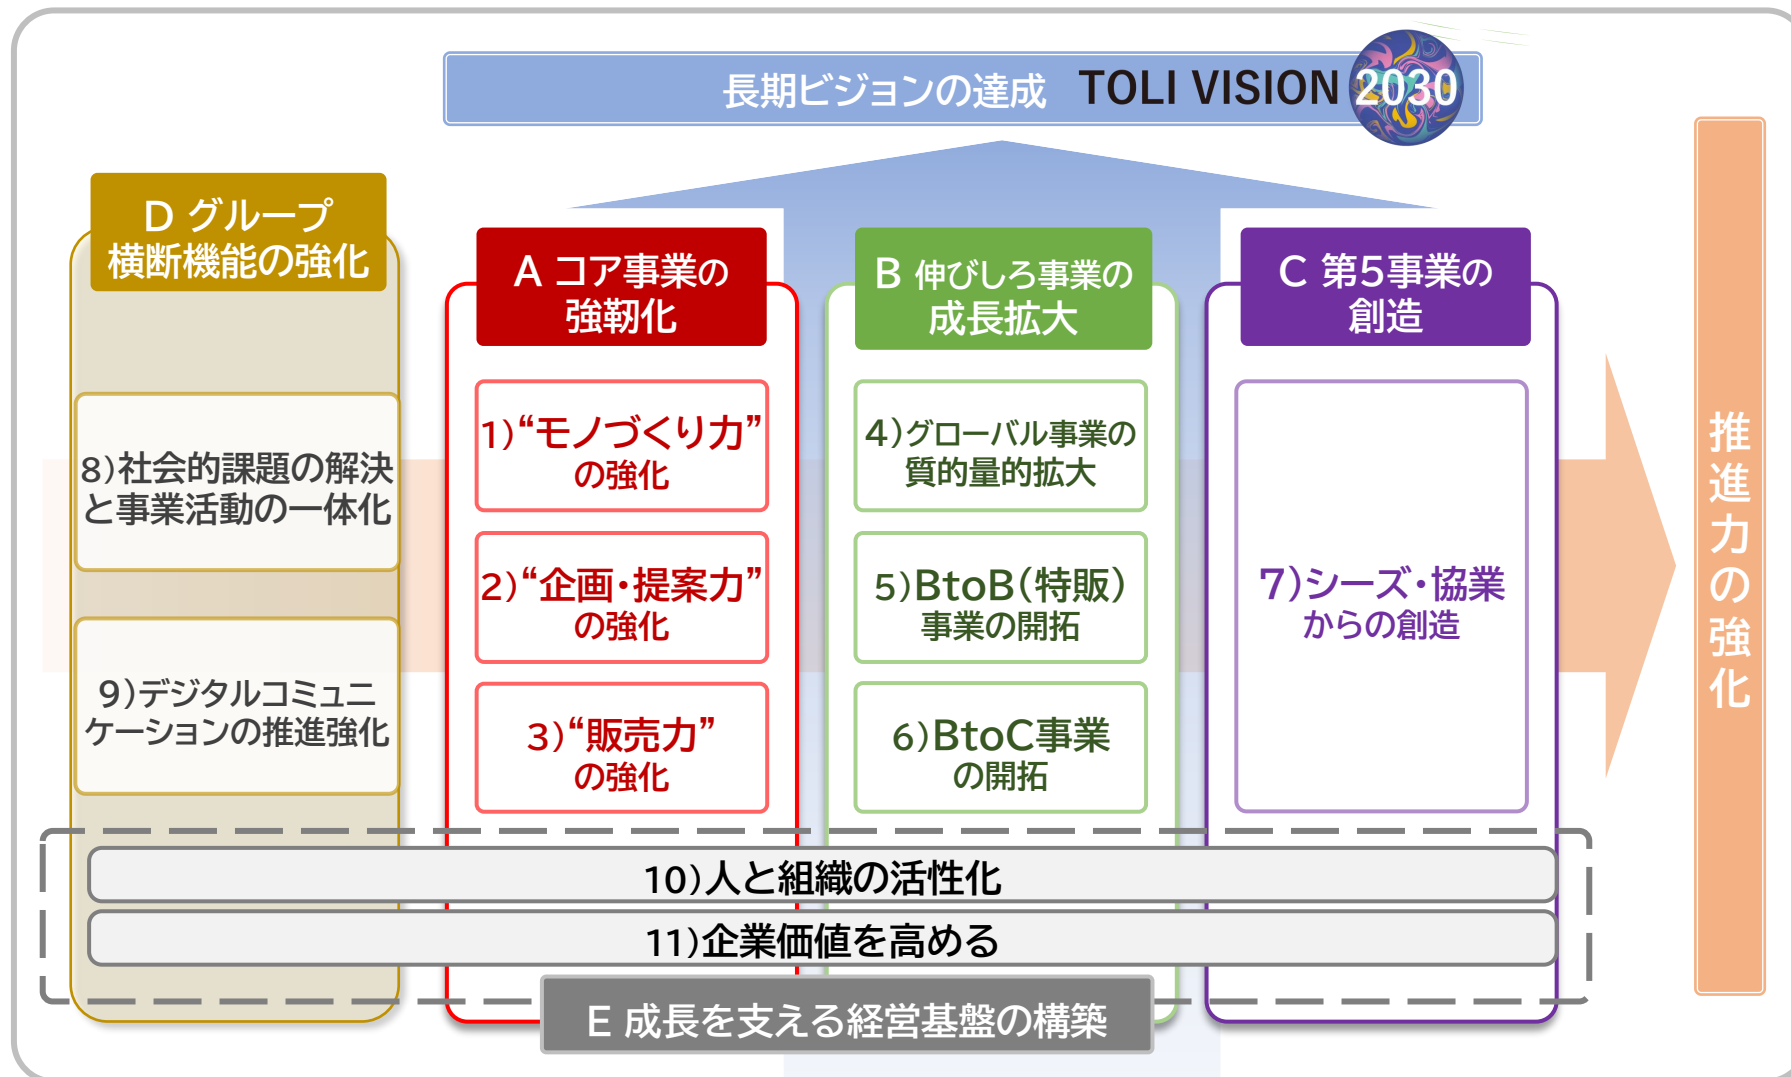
長期ビジョンの達成　TOLI VISION 2030

D グループ横断機能の強化

8)社会的課題の解決と事業活動の一体化

9)デジタルコミュニケーションの推進強化

A コア事業の強靭化

1)“モノづくり力”の強化

2)“企画・提案力”の強化

3)“販売力”の強化

B 伸びしろ事業の成長拡大

4)グローバル事業の質的量的拡大

5)BtoB(特販)事業の開拓

6)BtoC事業の開拓

C 第5事業の創造

7)シーズ・協業からの創造

推進力の強化

10)人と組織の活性化

11)企業価値を高める

E 成長を支える経営基盤の構築